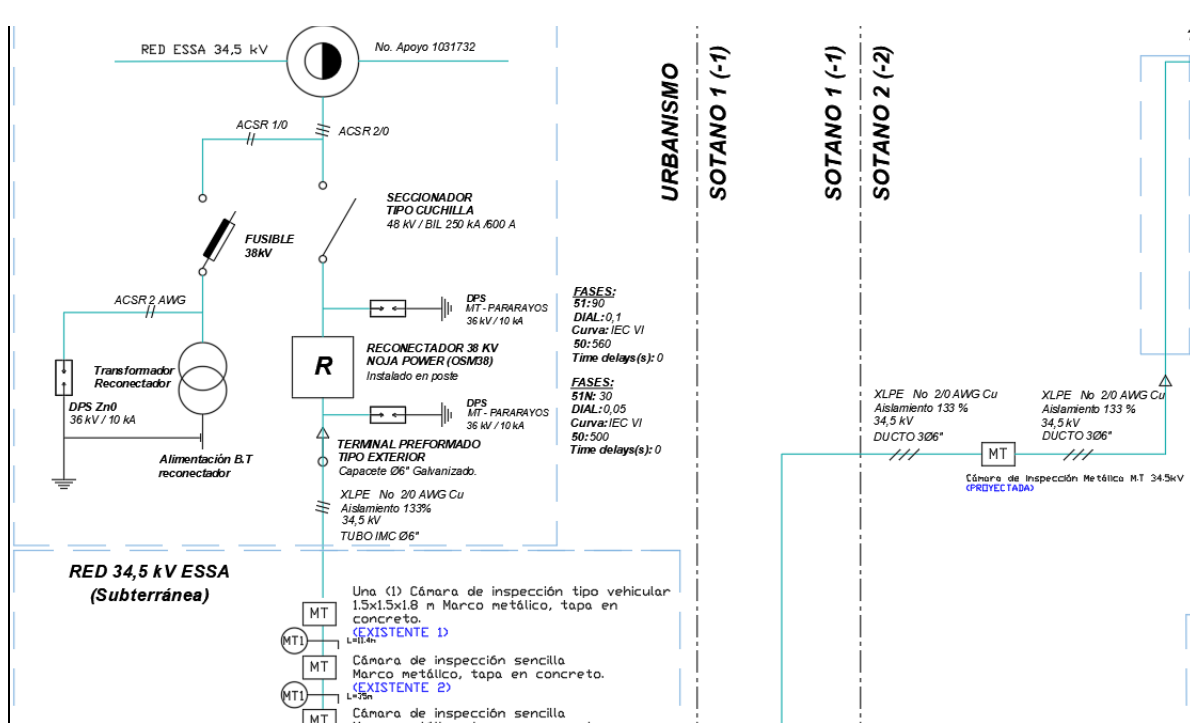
RED ESSA 34,5 kV

No. Apoyo 1031732

ACSR 1/0

ACSR 2/0

SECCIONADOR TIPO CUCHILLA
48 kV / BIL 250 kA /600 A

FUSIBLE 38kV

ACSR 2 AWG

DPS MT - PARARAYOS 36 kV / 10 kA

FASES:
51:90
DIAL:0,1
Curva: IEC VI
50:560
Time delays(s): 0

R

RECONECTADOR 38 KV
NOJA POWER (OSM38)
Instalado en poste

Transformador Reconectador

DPS Zn0
36 kV / 10 kA

FASES:
51N: 30
DIAL:0,05
Curva: IEC VI
50:500
Time delays(s): 0

DPS MT - PARARAYOS 36 kV / 10 kA

TERMINAL PREFORMADO TIPO EXTERIOR
Capacete Ø6" Galvanizado.

Alimentación B.T reconectador

XLPE No 2/0 AWG Cu
Aislamiento 133%
34,5 kV
TUBO IMC Ø6"

URBANISMO

SOTANO 1 (-1)

SOTANO 1 (-1)

SOTANO 2 (-2)

XLPE No 2/0 AWG Cu
Aislamiento 133 %
34,5 kV
DUCTO 3Ø6"

XLPE No 2/0 AWG Cu
Aislamiento 133 %
34,5 kV
DUCTO 3Ø6"

MT

Cámara de Inspección Metálica M.T 34.5kV
(PROYECTADA)

RED 34,5 kV ESSA
(Subterránea)

MT

MT1

L=11.4m

Una (1) Cámara de inspección tipo vehicular 1.5x1.5x1.8 m Marco metálico, tapa en concreto.
(EXISTENTE 1)

MT

MT1

L=75m

Cámara de inspección sencilla
Marco metálico, tapa en concreto.
(EXISTENTE 2)

MT

Cámara de inspección sencilla